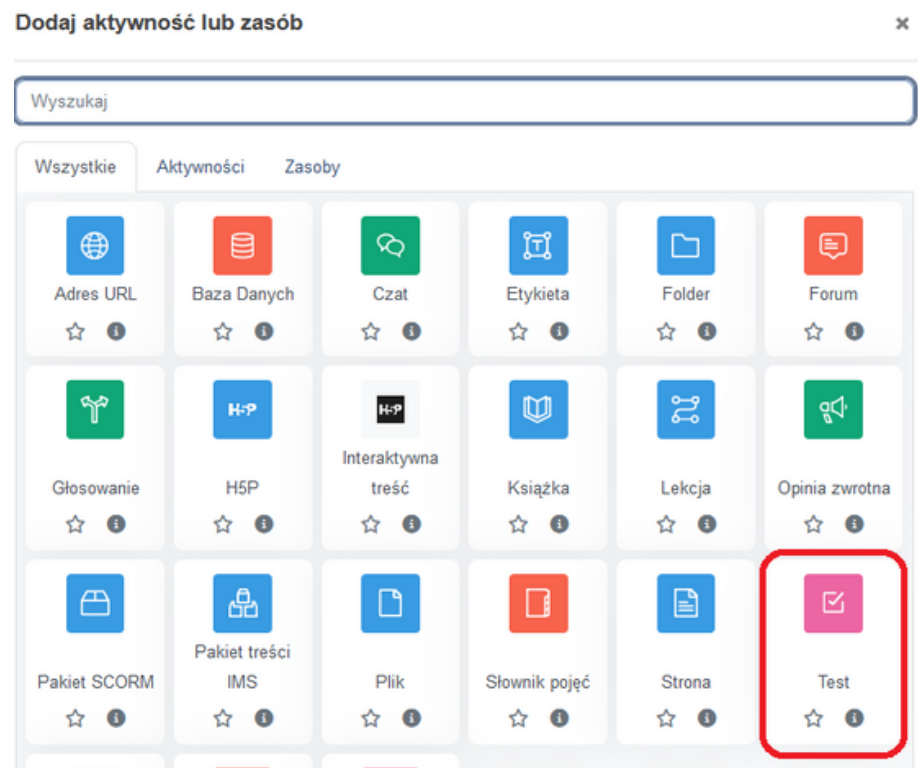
Dodaj aktywność lub zasób

×

Wyszukaj

Wszystkie Aktywności Zasoby

Adres URL

Baza Danych

Czat

Etykieta

Folder

Forum

Głosowanie

H5P

H5P

H-P

Interaktywna treść

Książka

Lekcja

Opinia zwrotna

Pakiet SCORM

Pakiet treści IMS

Plik

Słownik pojęć

Strona

Test